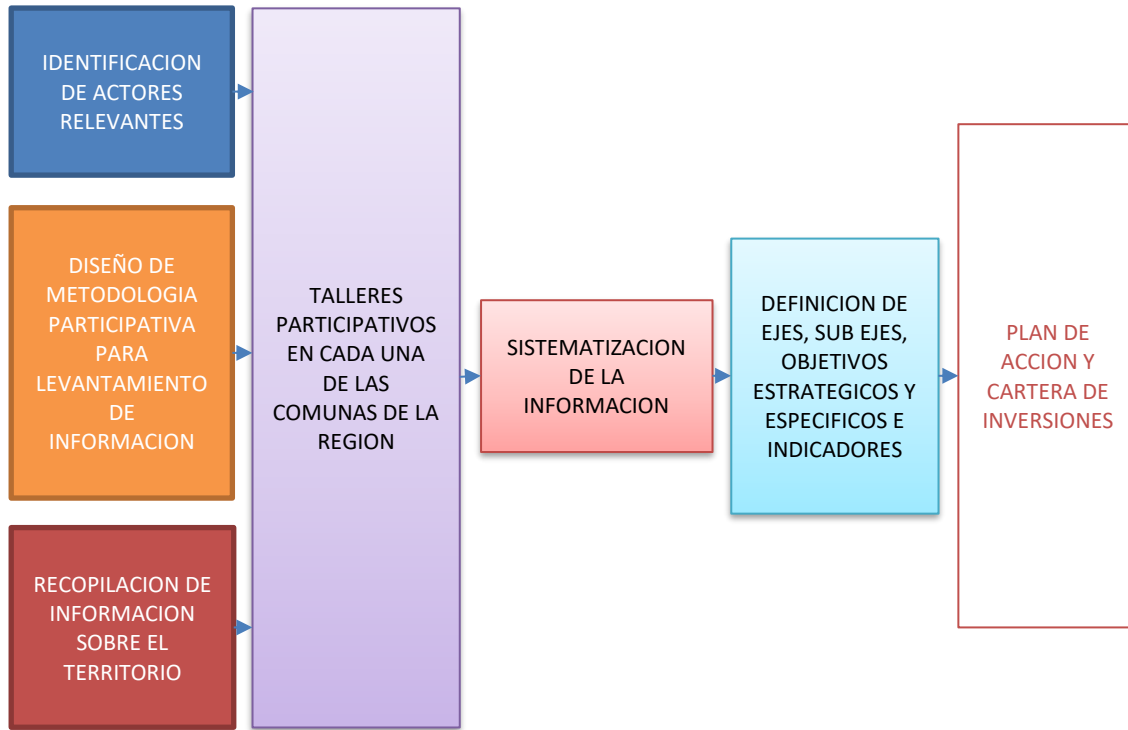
IDENTIFICACION DE ACTORES RELEVANTES

DISEÑO DE METODOLOGIA PARTICIPATIVA PARA LEVANTAMIENTO DE INFORMACION

RECOPILACION DE INFORMACION SOBRE EL TERRITORIO

TALLERES PARTICIPATIVOS EN CADA UNA DE LAS COMUNAS DE LA REGION

SISTEMATIZACION DE LA INFORMACION

DEFINICION DE EJES, SUB EJES, OBJETIVOS ESTRATEGICOS Y ESPECIFICOS E INDICADORES

PLAN DE ACCION Y CARTERA DE INVERSIONES